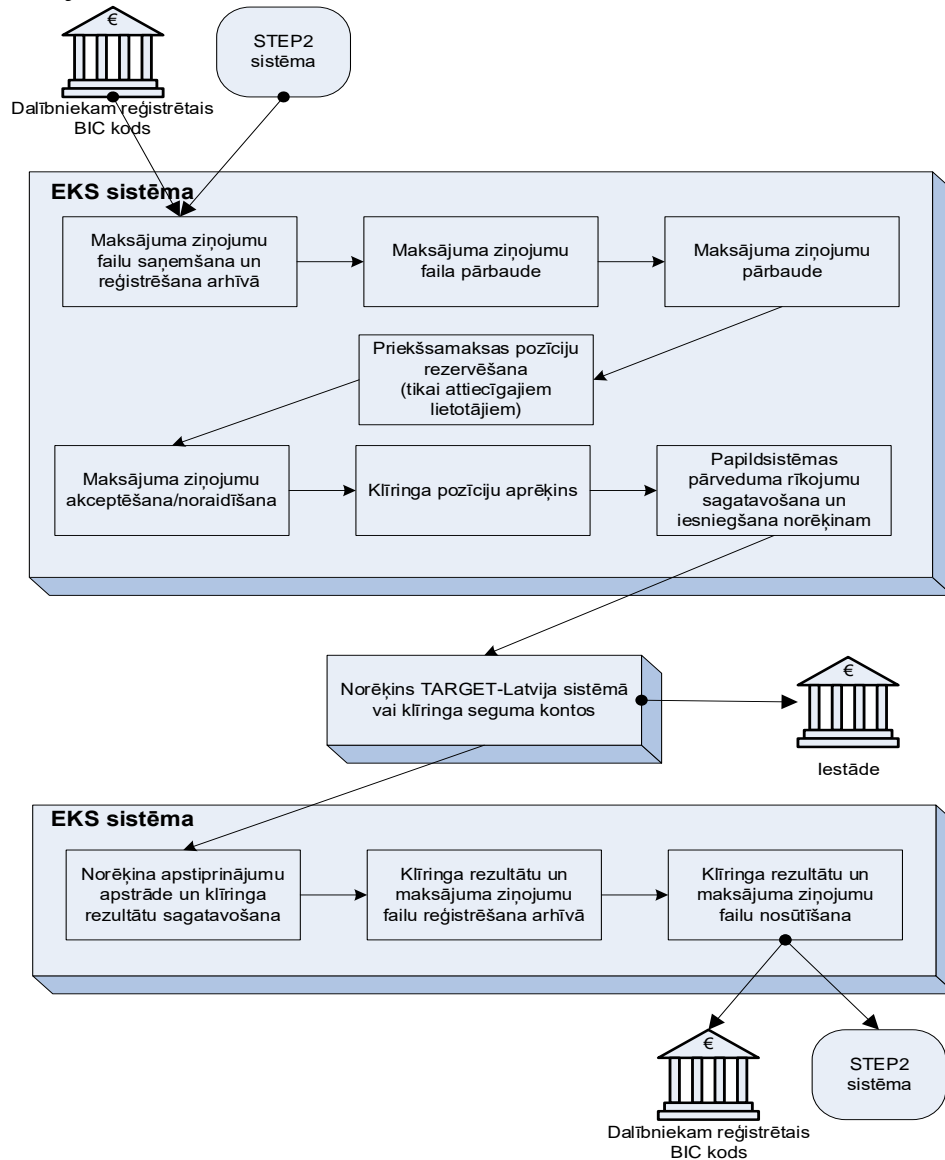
€

Dalībniekam reģistrētais BIC kods

STEP2 sistēma

EKS sistēma

Maksājuma ziņojumu failu saņemšana un reģistrēšana arhīvā

Maksājuma ziņojumu faila pārbaude

Maksājuma ziņojumu pārbaude

Priekšsamaksas pozīciju rezervēšana (tikai attiecīgajiem lietotājiem)

Maksājuma ziņojumu akceptēšana/noraidīšana

Klīringa pozīciju aprēķins

Papildsistēmas pārveduma rīkojumu sagatavošana un iesniegšana norēķinam

Norēķins TARGET-Latvija sistēmā vai klīringa seguma kontos

€

Iestāde

EKS sistēma

Norēķina apstiprinājumu apstrāde un klīringa rezultātu sagatavošana

Klīringa rezultātu un maksājuma ziņojumu failu reģistrēšana arhīvā

Klīringa rezultātu un maksājuma ziņojumu failu nosūtīšana

€

Dalībniekam reģistrētais BIC kods

STEP2 sistēma